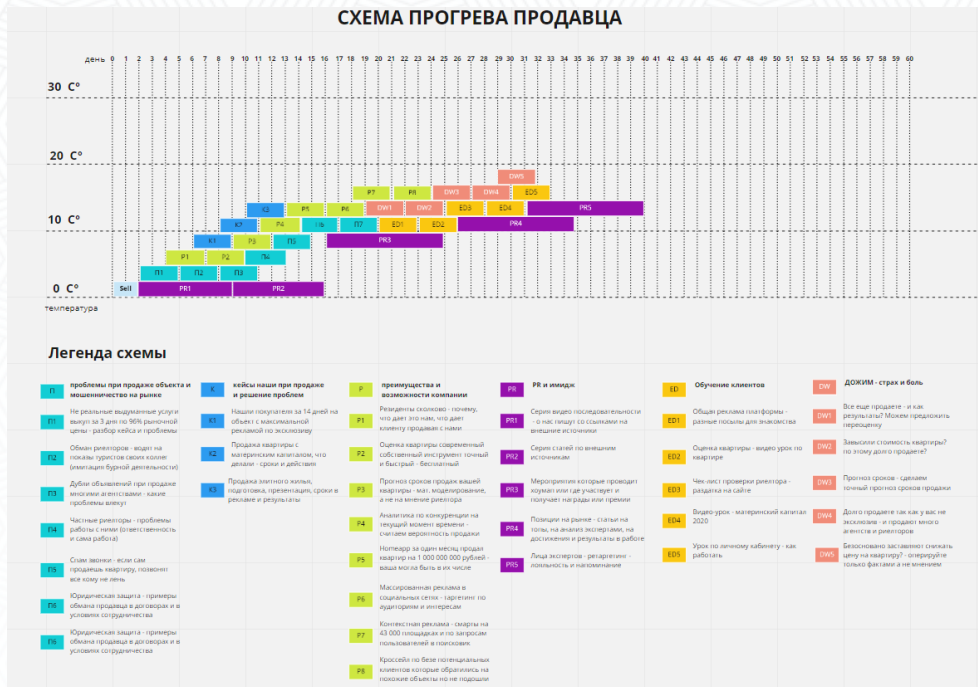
СХЕМА ПРОГРЕВА ПРОДАВЦА

день 0 1 2 3 4 5 6 7 8 9 10 11 12 13 14 15 16 17 18 19 20 21 22 23 24 25 26 27 28 29 30 31 32 33 34 35 36 37 38 39 40 41 42 43 44 45 46 47 48 49 50 51 52 53 54 55 56 57 58 59 60

30 C°

20 C°

10 C°

0 C°

температура

DW5
P7 P8 DW3 DW4 ED5
K3 P5 P6 DW1 DW2 ED3 ED4 PR5
K2 P4 П6 П7 ED1 ED2 PR4
K1 P3 П5 PR3
P1 P2 П4
П1 П2 П3
Sell PR1 PR2

Легенда схемы

| П | проблемы при продаже объекта и мошенничество на рынке |
|---|---|
| П1 | Не реальные выдуманные услуги выкуп за 3 дня по 96% рыночной цены - разбор кейса и проблемы |
| П2 | Обман риелторов - водит на показы туристов своих коллег (имитация бурной деятельности) |
| П3 | Дубли объявлений при продаже многими агентствами - какие проблемы влечут |
| П4 | Частные риелторы - проблемы работы с ними (ответственность и сама работа) |
| П5 | Спам звонки - если сам продаешь квартиру, помните все кому не лень |
| П6 | Юридическая защита - примеры обмана продавца в договорах и в условиях сотрудничества |
| П6 | Юридическая защита - примеры обмана продавца в договорах и в условиях сотрудничества |

| K | кейсы наши при продаже и решение проблем |
|---|---|
| K1 | Нашли покупателя за 14 дней на объект с материнским капиталом, не забитой рекламой по эксклюзиву |
| K2 | Продажа квартиры с материнским капиталом, что делали - сроки и действия |
| K3 | Продажа элитного жилья, подготовка, презентация, сроки в рекламе и результаты |

| P | преимущества и возможности компании |
|---|---|
| P1 | Резиденты сколково - почему, что дает это нам, что дает клиенту продавая с нами |
| P2 | Оценка квартиры современный собственный инструмент точный и быстрый - бесплатный |
| P3 | Прогноз сроков продаж вашей квартиры - мат. моделирование, а не на мнение риелтора |
| P4 | Аналитика по конкуренции на текущий момент времени - считаем вероятность продажи |
| P5 | Нопеаарр за один месяц продал квартир на 1 000 000 000 рублей - ваша могла быть в их числе |
| P6 | Массированная реклама в социальных сетях - таргетинг по аудиториям и интересам |
| P7 | Контекстная реклама - смарты на 43 000 площадках и по запросам пользователей в поисковик |
| P8 | Кроссейл по базе потенциальных клиентов которые обратились на похожие объекты но не подошли |

| PR | PR и имидж |
|---|---|
| PR1 | Серия видео последовательности - о нас пишут со ссылками на внешние источники |
| PR2 | Серия статей по внешним источникам |
| PR3 | Мероприятия которые проводит хоумклинг или где участвует и получает награды или премии |
| PR4 | Позиции на рынке - статьи на топы, на анализ экспертами, на достижения и результаты в работе |
| PR5 | Лица экспертов - ретаргетинг - лояльность и напоминание |

| ED | Обучение клиентов |
|---|---|
| ED1 | Общая реклама платформы - разные посылы для знакомства |
| ED2 | Оценка квартиры - видео урок по квартире |
| ED3 | Чек-лист проверки риелтора - раздатка на сайте |
| ED4 | Видео-урок - материнский капитал 2020 |
| ED5 | Урок по личному кабинету - как работать |

| DW | ДОЖИМ - страх и боль |
|---|---|
| DW1 | Все еще продаете - и как результаты? Можем предложить переоценку |
| DW2 | Зависили стоимость квартиры? по этому долго продаете? |
| DW3 | Прогноз сроков - сделаем точный прогноз сроков продажи |
| DW4 | Долго продаете так как у вас не эксклюзив - и продают много агентств и риелторов |
| DW5 | Безосновано заставляют снижать цену на квартиру? - оперируйте только фактами а не мнением |